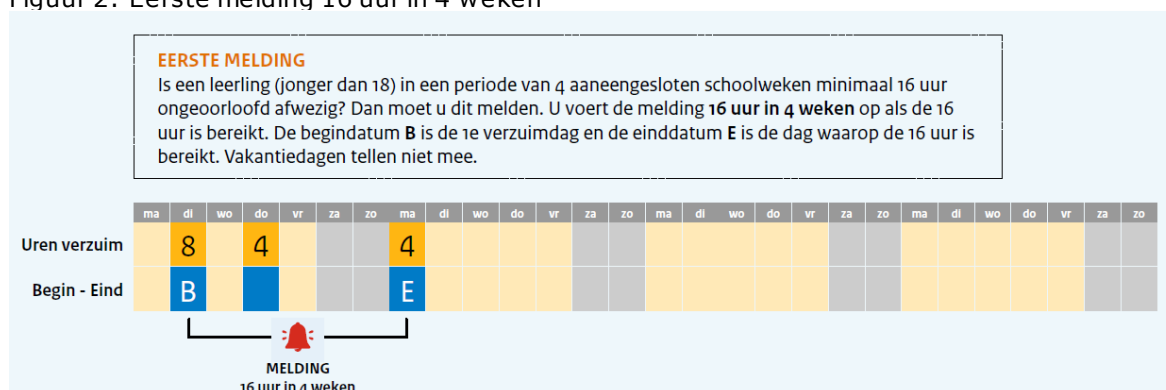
Figuur 2: Eerste melding 16 uur in 4 weken

EERSTE MELDING
Is een leerling (jonger dan 18) in een periode van 4 aaneengesloten schoolweken minimaal 16 uur ongeoorloofd afwezig? Dan moet u dit melden. U voert de melding **16 uur in 4 weken** op als de 16 uur is bereikt. De begindatum **B** is de 1e verzuimdag en de einddatum **E** is de dag waarop de 16 uur is bereikt. Vakantiedagen tellen niet mee.

| | ma | di | wo | do | vr | za | zo | ma | di | wo | do | vr | za | zo | ma | di | wo | do | vr | za | zo | ma | di | wo | do | vr | za | zo |
|---|---|---|---|---|---|---|---|---|---|---|---|---|---|---|---|---|---|---|---|---|---|---|---|---|---|---|---|---|
| Uren verzuim | | 8 | | 4 | | | | 4 | | | | | | | | | | | | | | | | | | | | |
| Begin - Eind | | B | | | | | | E | | | | | | | | | | | | | | | | | | | | |

MELDING
16 uur in 4 weken